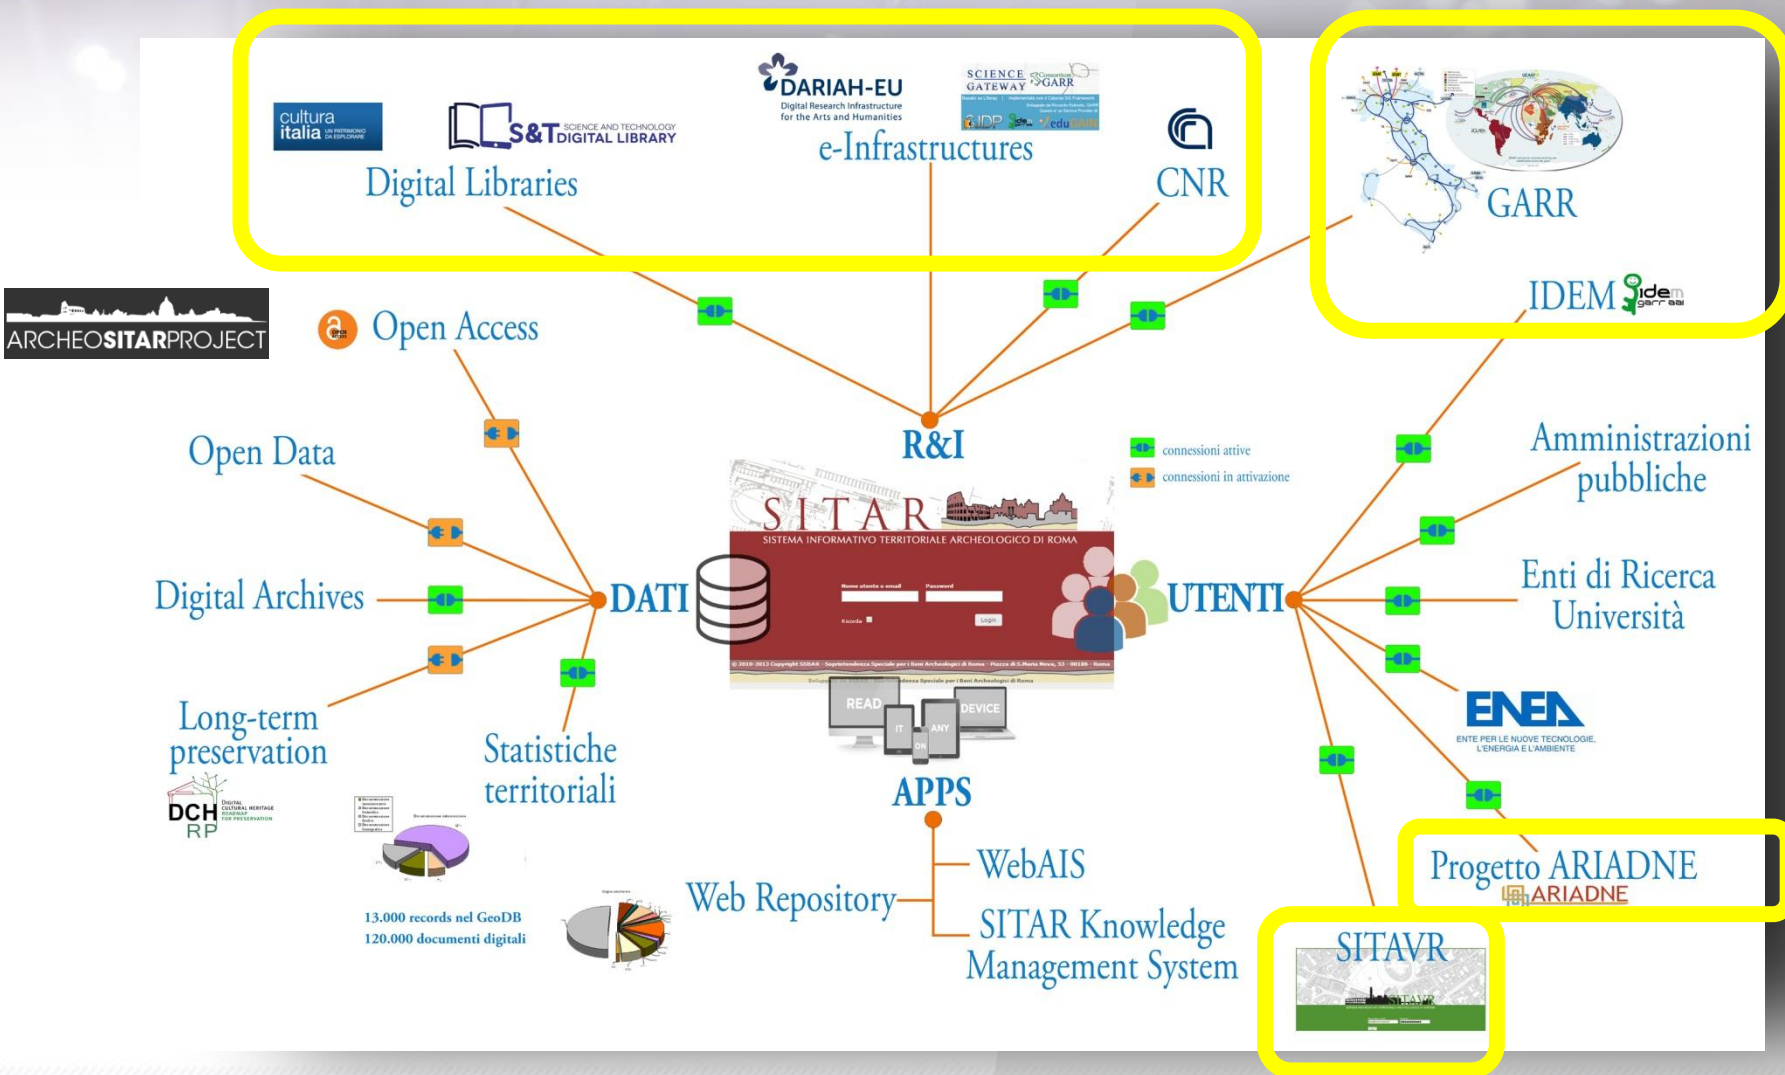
cultura italia UN PATRIMONIO DA ESPLORARE

S&T SCIENCE AND TECHNOLOGY DIGITAL LIBRARY

Digital Libraries

DARIAH-EU
Digital Research Infrastructure for the Arts and Humanities

SCIENCE GATEWAY Consortium GARR

IDP edu

e-Infrastructures

CNR

GARR

IDEM idem garr aai

ARCHEOSITARPROJECT

Open Access

Open Data

R&I

connessioni attive
connessioni in attivazione

SITAR
SISTEMA INFORMATIVO TERRITORIALE ARCHEOLOGICO DI ROMA

Login

Amministrazioni pubbliche

Digital Archives

DATI

UTENTI

Enti di Ricerca Università

READ
IT
ANY
ON
DEVICE

Long-term preservation

DCH RP DIGITAL CULTURAL HERITAGE ROADMAP FOR PRESERVATION

Statistiche territoriali

ENEA
ENTE PER LE NUOVE TECNOLOGIE, L'ENERGIA E L'AMBIENTE

APPS

13.000 records nel GeoDB
120.000 documenti digitali

Web Repository

WebAIS

SITAR Knowledge Management System

Progetto ARIADNE
ARIADNE

SITAVR